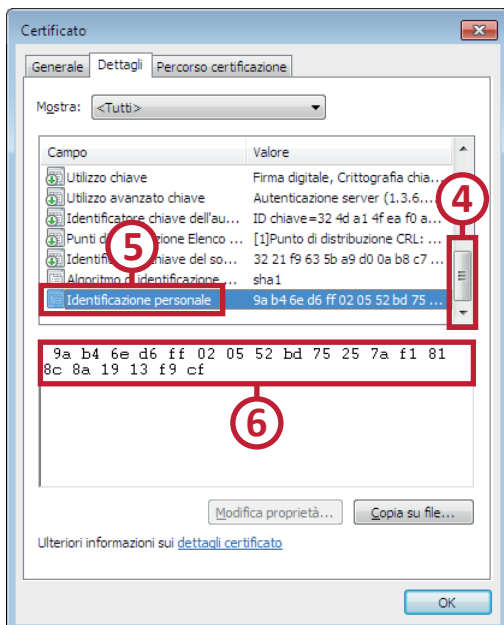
Certificato

Generale | Dettagli | Percorso certificazione

Mostra: <Tutti>

| Campo | Valore |
|---|---|
| Utilizzo chiave | Firma digitale, Crittografia chia... |
| Utilizzo avanzato chiave | Autenticazione server (1.3.6.... |
| Identificatore chiave dell'au... | ID chiave=32 4d a1 4f ea f0 a... |
| Punti di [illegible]zione Elenco ... | [1]Punto di distribuzione CRL: ... |
| Identifi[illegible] chiave del so... | 32 21 f9 63 5b a9 d0 0a b8 c7 ... |
| Algoritmo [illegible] identificazione ... | sha1 |
| Identificazione personale | 9a b4 6e d6 ff 02 05 52 bd 75 ... |

4

5

9a b4 6e d6 ff 02 05 52 bd 75 25 7a f1 81 8c 8a 19 13 f9 cf

6

Modifica proprietà... | Copia su file...

Ulteriori informazioni sui dettagli certificato

OK